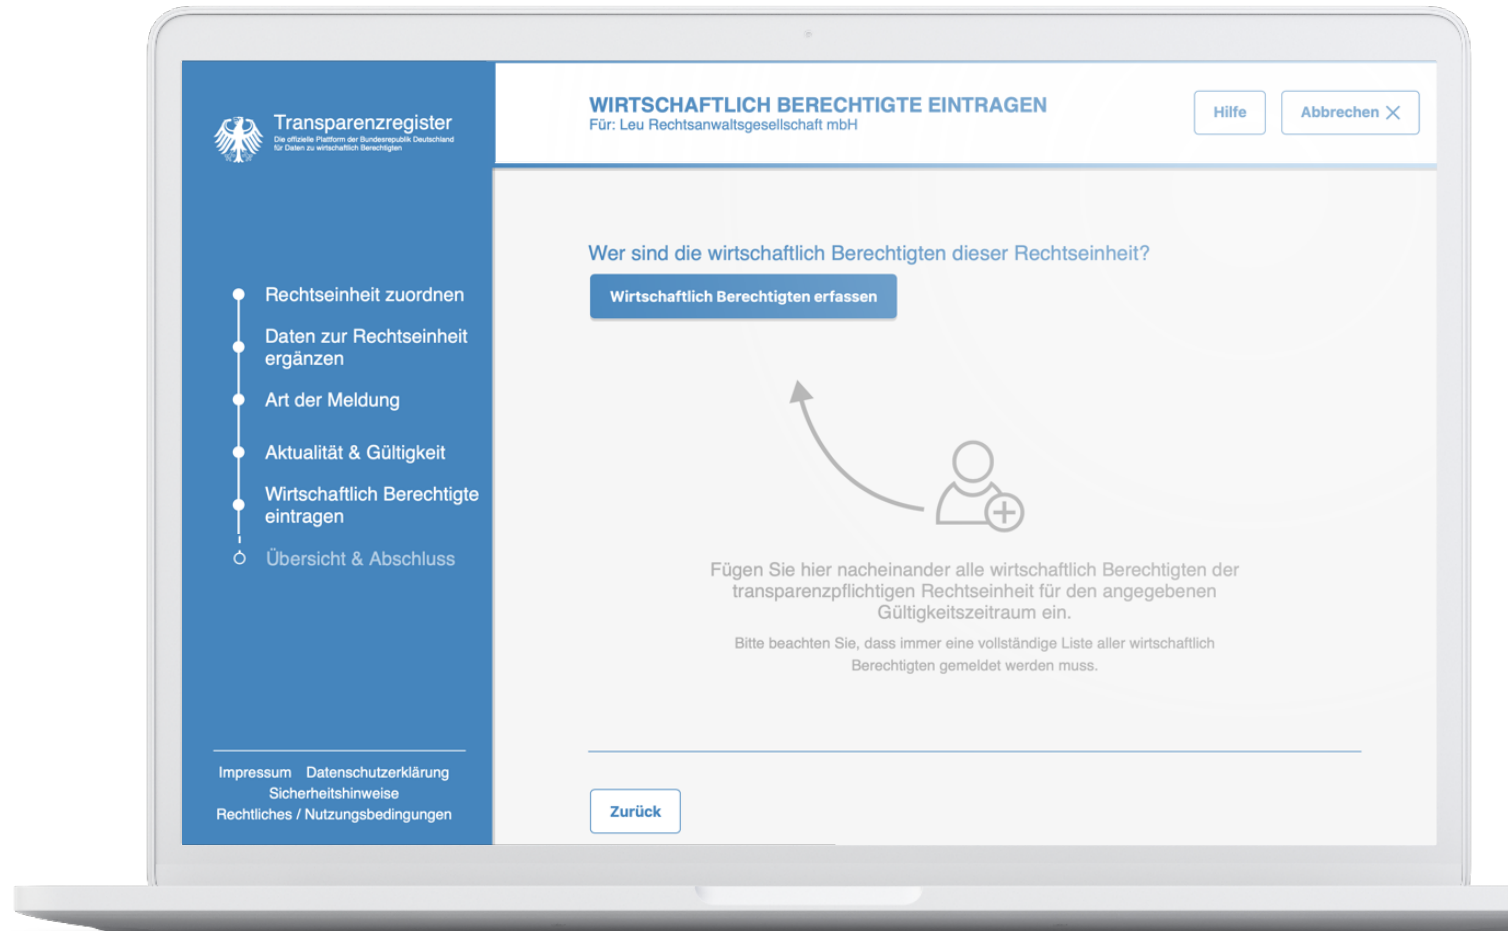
Transparenzregister
Die offizielle Plattform der Bundesrepublik Deutschland für Daten zu wirtschaftlich Berechtigten

WIRTSCHAFTLICH BERECHTIGTE EINTRAGEN
Für: Leu Rechtsanwaltsgesellschaft mbH

Hilfe

Abbrechen

Rechtseinheit zuordnen

Daten zur Rechtseinheit ergänzen

Art der Meldung

Aktualität & Gültigkeit

Wirtschaftlich Berechtigte eintragen

Übersicht & Abschluss

Wer sind die wirtschaftlich Berechtigten dieser Rechtseinheit?

Wirtschaftlich Berechtigten erfassen

Fügen Sie hier nacheinander alle wirtschaftlich Berechtigten der transparenzpflichtigen Rechtseinheit für den angegebenen Gültigkeitszeitraum ein.

Bitte beachten Sie, dass immer eine vollständige Liste aller wirtschaftlich Berechtigten gemeldet werden muss.

Impressum Datenschutzerklärung
Sicherheitshinweise
Rechtliches / Nutzungsbedingungen

Zurück